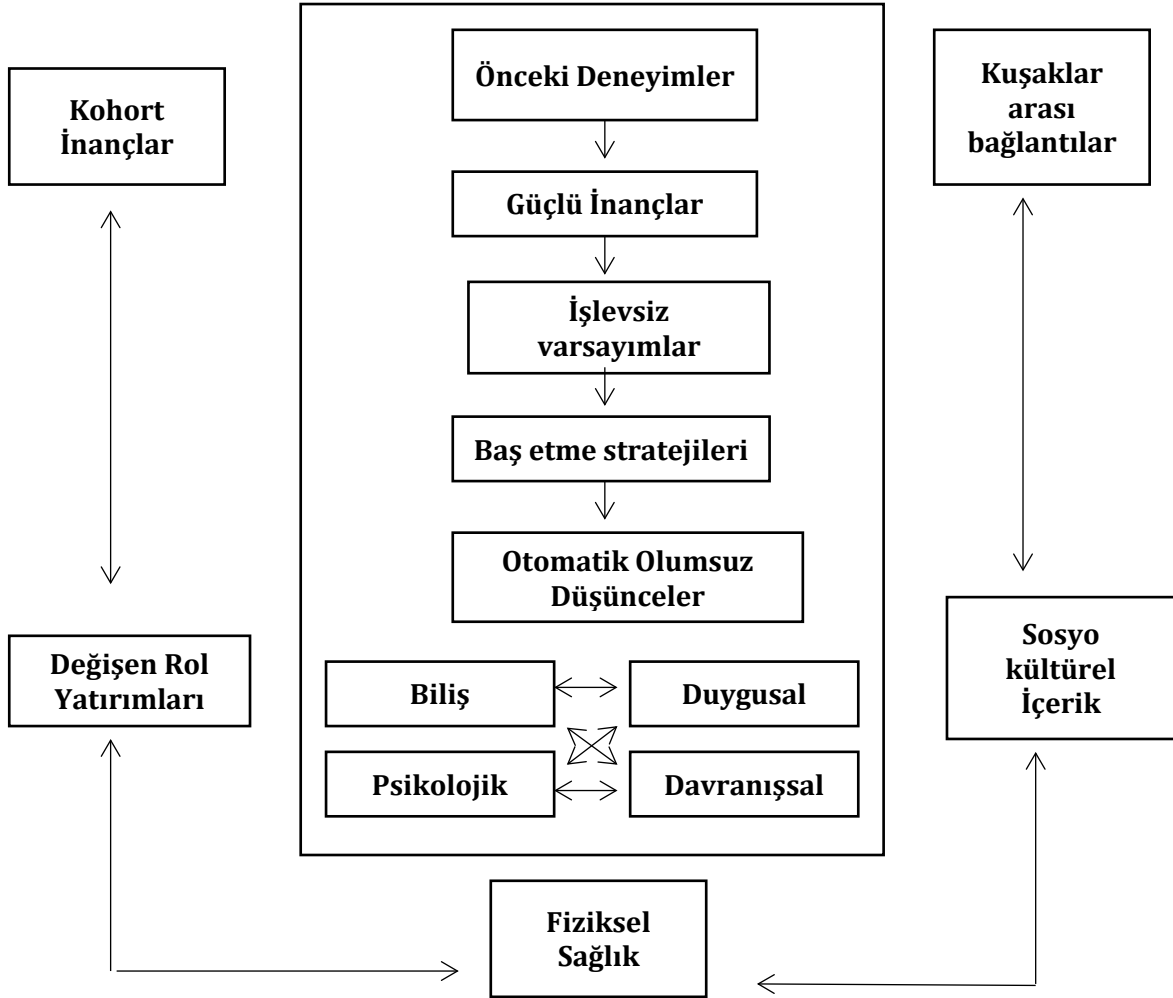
Kohort İnançlar

Önceki Deneyimler

Güçlü İnançlar

İşlevsiz varsayımlar

Baş etme stratejileri

Otomatik Olumsuz Düşünceler

Biliş

Duygusal

Psikolojik

Davranışsal

Kuşaklar arası bağlantılar

Değişen Rol Yatırımları

Sosyo kültürel İçerik

Fiziksel Sağlık